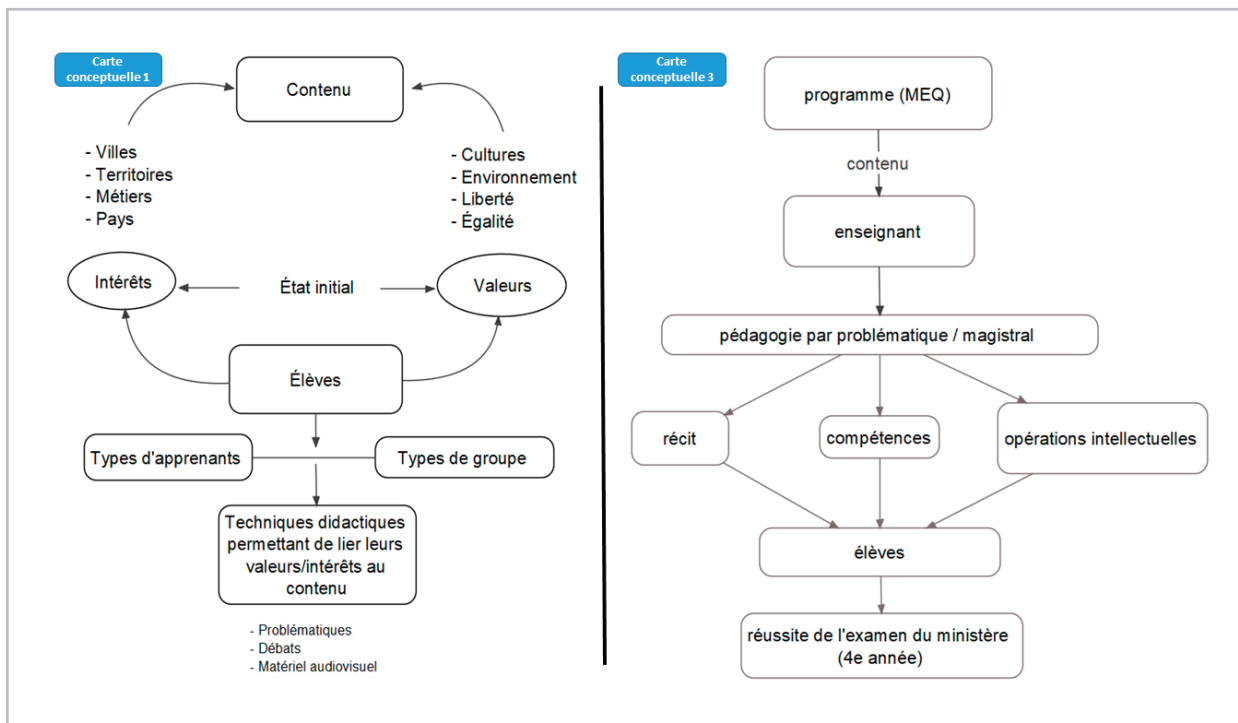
Carte conceptuelle 1

Contenu

- Villes
- Territoires
- Métiers
- Pays

- Cultures
- Environnement
- Liberté
- Égalité

Intérêts

État initial

Valeurs

Élèves

Types d'apprenants

Types de groupe

Techniques didactiques permettant de lier leurs valeurs/intérêts au contenu

- Problématiques
- Débats
- Matériel audiovisuel

Carte conceptuelle 3

programme (MEQ)

contenu

enseignant

pédagogie par problématique / magistral

récit

compétences

opérations intellectuelles

élèves

réussite de l'examen du ministère (4e année)